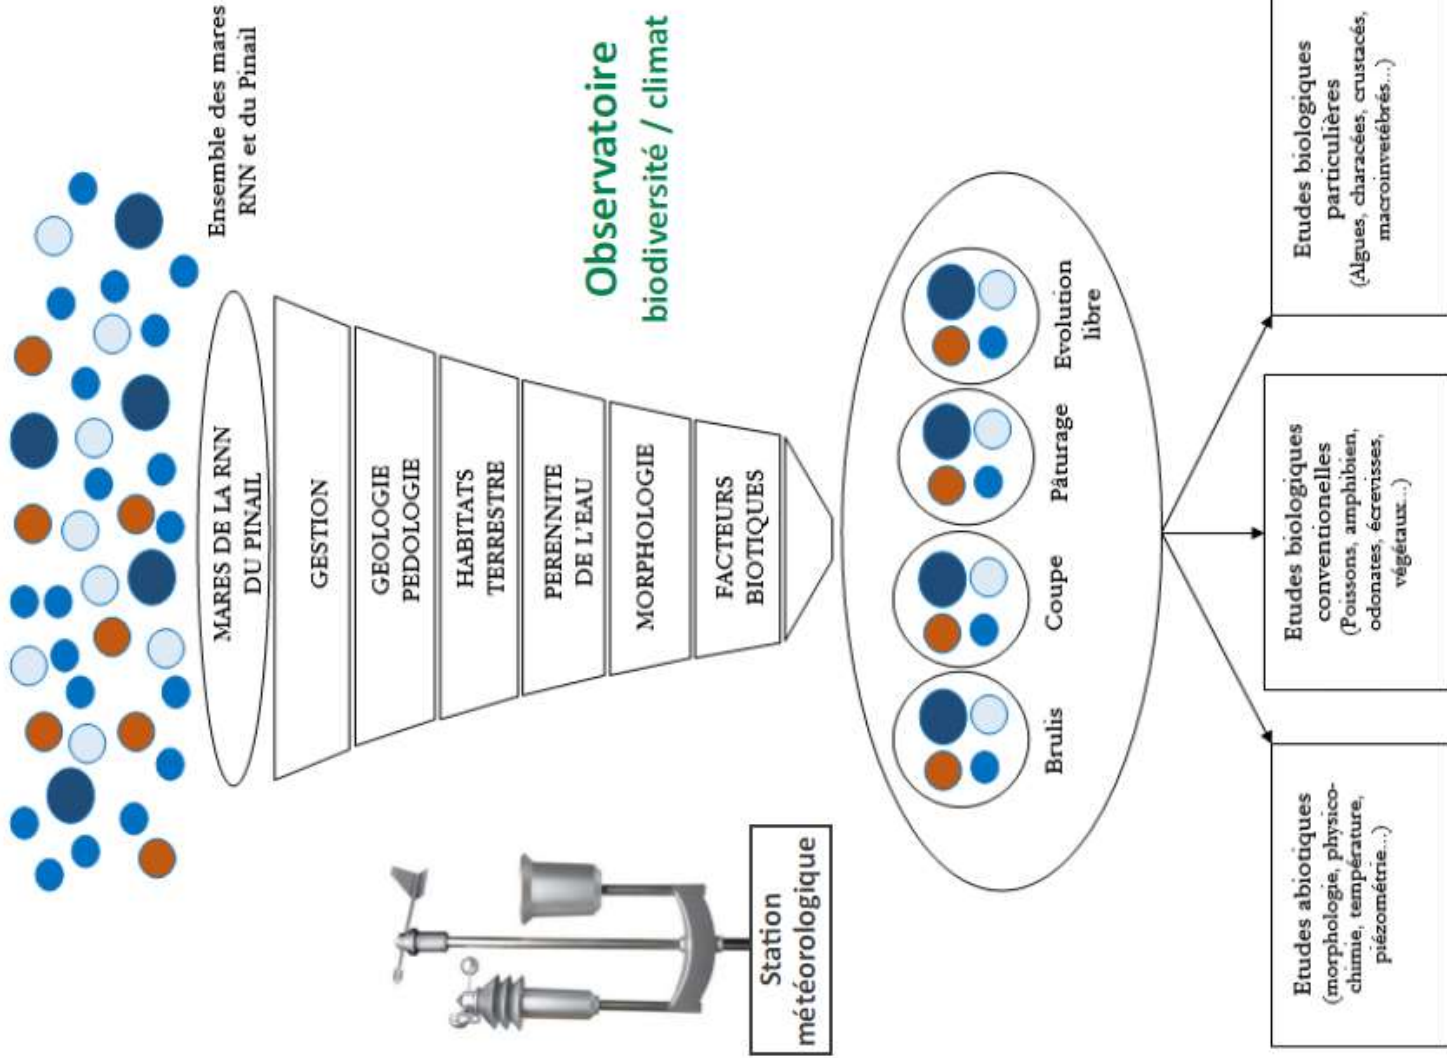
Ensemble des mares RNN et du Pinail

Observatoire
biodiversité / climat

MARES DE LA RNN DU PINAIL

GESTION

GEOLOGIE PEDOLOGIE

HABITATS TERRESTRE

PERENNITE DE L'EAU

MORPHOLOGIE

FACTEURS BIOTIQUES

Evolution libre

Pâturage

Coupe

Brulis

Station météorologique

Etudes biologiques particulières
(Algues, characées, crustacés, macroinvetébrés...)

Etudes biologiques conventionelles
(Poissons, amphibien, odonates, écrevisses, végétaux...)

Etudes abiotiques
(morphologie, physico-chimie, température, piézométrie...)